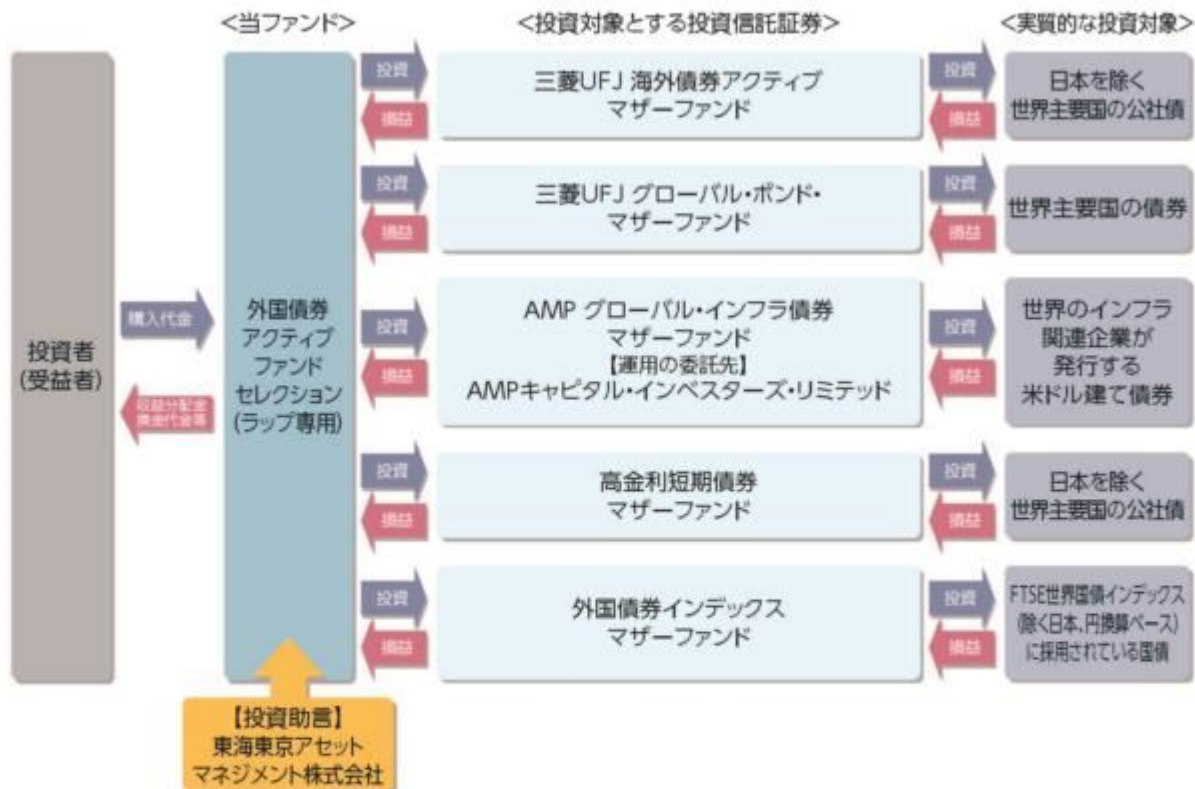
<当ファンド>

<投資対象とする投資信託証券>

<実質的な投資対象>

投資者
(受益者)

購入代金

収益分配金
償還代金等

外国債券
アクティブ
ファンド
セレクション
(ラップ専用)

【投資助言】
東海東京アセット
マネジメント株式会社

投資

損益

三菱UFJ 海外債券アクティブ
マザーファンド

投資

損益

日本を除く
世界主要国の公社債

投資

損益

三菱UFJ グローバル・ボンド・
マザーファンド

投資

損益

世界主要国の債券

投資

損益

AMP グローバル・インフラ債券
マザーファンド
【運用の委託先】
AMPキャピタル・インベスターズ・リミテッド

投資

損益

世界のインフラ
関連企業が
発行する
米ドル建て債券

投資

損益

高金利短期債券
マザーファンド

投資

損益

日本を除く
世界主要国の公社債

投資

損益

外国債券インデックス
マザーファンド

投資

損益

FTSE世界国債インデックス
(除く日本、円換算ベース)
に採用されている国債